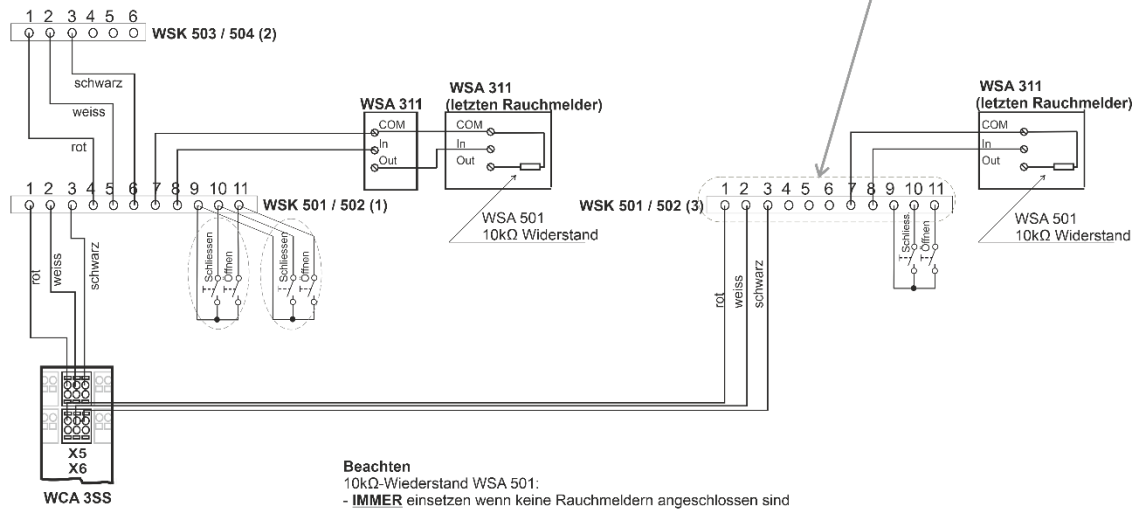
1 2 3 4 5 6
WSK 503 / 504 (2)
schwarz
weiss
rot
WSA 311
WSA 311 (letzten Rauchmelder)
COM
In
Out
COM
In
Out
1 2 3 4 5 6 7 8 9 10 11
WSK 501 / 502 (1)
WSA 501
10kΩ Widerstand
rot
weiss
schwarz
Schliessen
Öffnen
Schliessen
Öffnen
WSA 311 (letzten Rauchmelder)
COM
In
Out
1 2 3 4 5 6 7 8 9 10 11
WSK 501 / 502 (3)
WSA 501
10kΩ Widerstand
Schliess.
Öffnen
rot
weiss
schwarz
X5
X6
WCA 3SS
Beachten
10kΩ-Wiederstand WSA 501:
- IMMER einsetzen wenn keine Rauchmeldern angeschlossen sind